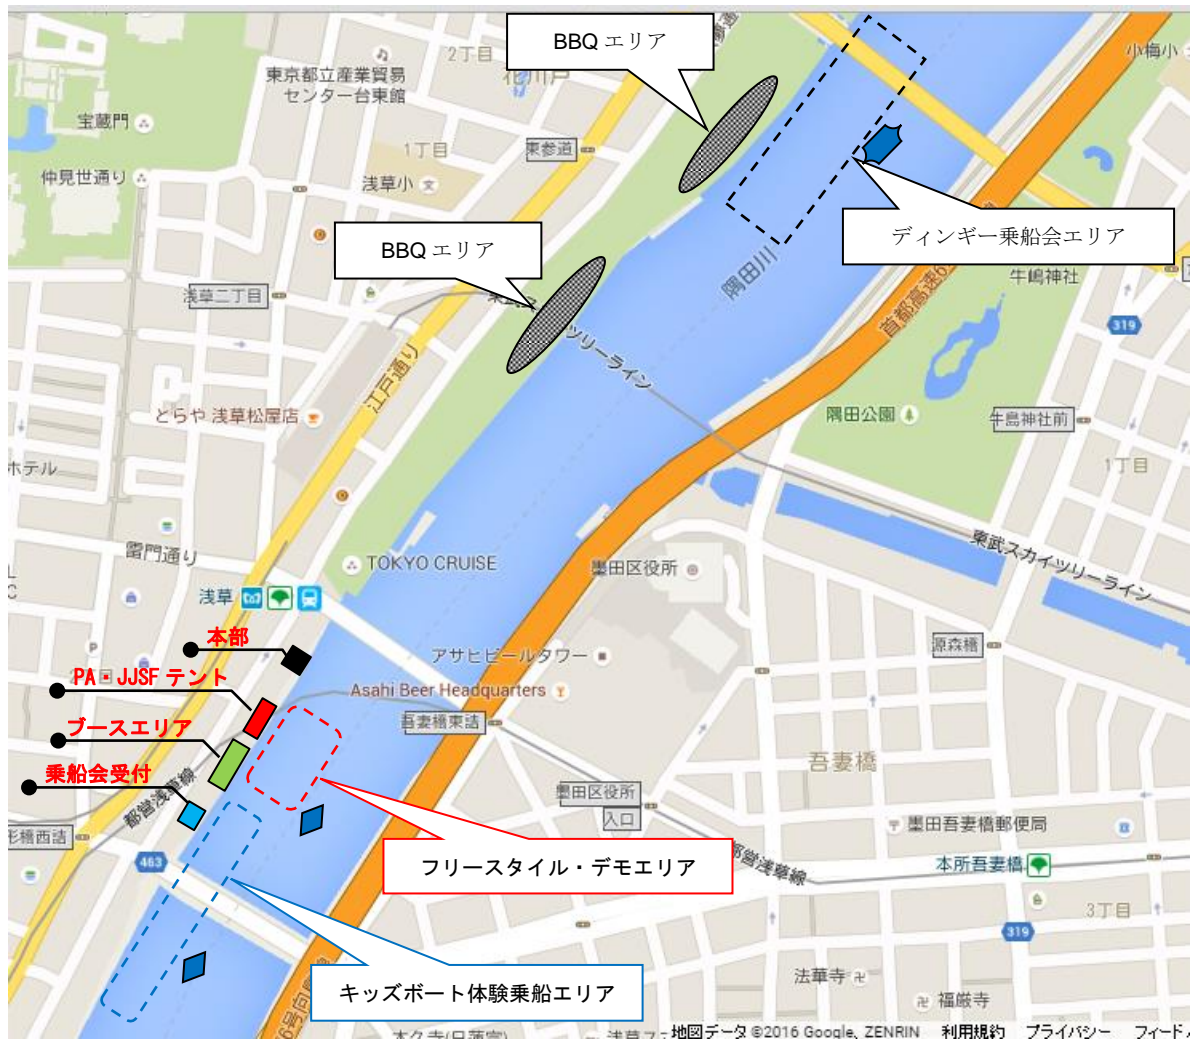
BBQ エリア
2丁目
東京都立産業貿易センター台東館
花川戸
小梅小
宝蔵門
1丁目
東参道
仲見世通り
浅草小
BBQ エリア
ディンギー乗船会エリア
牛嶋神社
浅草二丁目
隅田川
首都高速6号
319
スカイツリーライン
江戸通り
とらや 浅草松屋店
隅田公園
牛島神社前
ホテル
1丁目
雷門通り
TOKYO CRUISE
墨田区役所
東武スカイツリーライン
浅草
本部
原森橋
アサヒビールタワー
PA・JJSF テント
Asahi Beer Headquarters
ブースエリア
吾妻橋東詰
吾妻橋
乗船会受付
都営浅草線
墨田区役所
入口
墨田吾妻橋郵便局
吾妻橋西詰
フリースタイル・デモエリア
都営浅草線
本所吾妻橋
463
3丁目
319
法華寺
キッズボート体験乗船エリア
福厳寺
6号向島線
本久寺(日蓮宗)
浅草
地図データ ©2016 Google、ZENRIN
利用規約
プライバシー
フィード